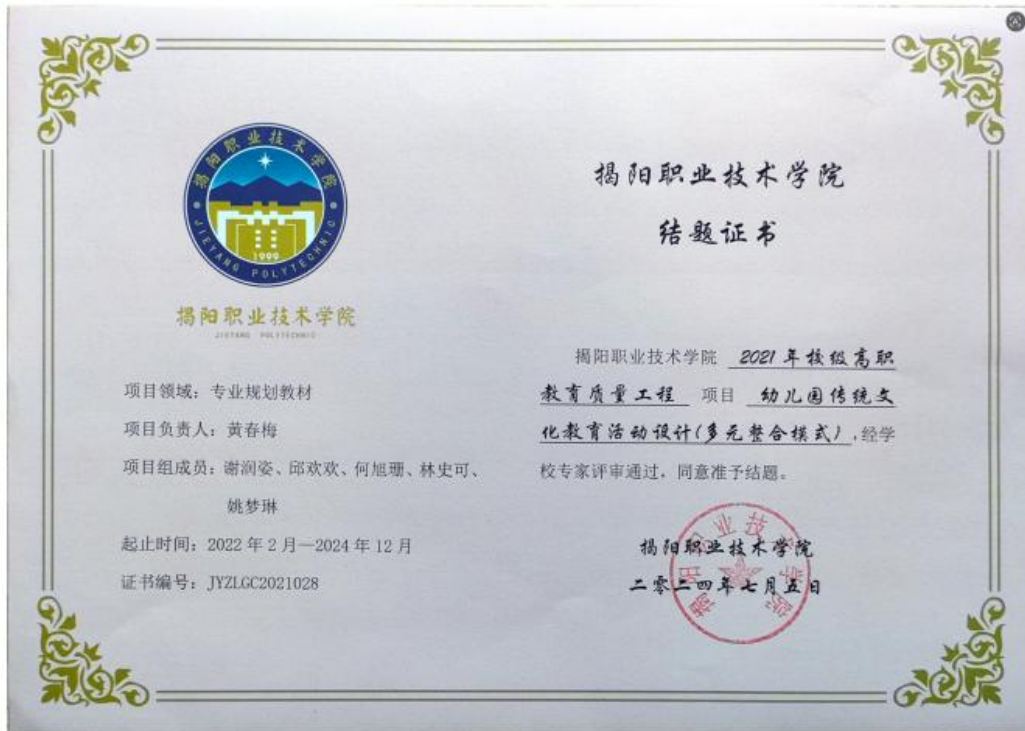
揭阳职业技术学院
JIEYANG POLYTECHNIC
1990

揭阳职业技术学院
JIEYANG POLYTECHNIC

揭阳职业技术学院
结题证书

项目领域：专业规划教材

项目负责人：黄春梅

项目组成员：谢润姿、邱欢欢、何旭珊、林史可、姚梦琳

起止时间：2022 年 2 月—2024 年 12 月

证书编号：JYZLGC2021028

揭阳职业技术学院 2021 年校级高职教育质量工程 项目 幼儿园传统文化教育活动设计(多元整合模式) ，经学校专家评审通过，同意准予结题。

揭阳职业技术学院
二零二四年七月五日

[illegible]业技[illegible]